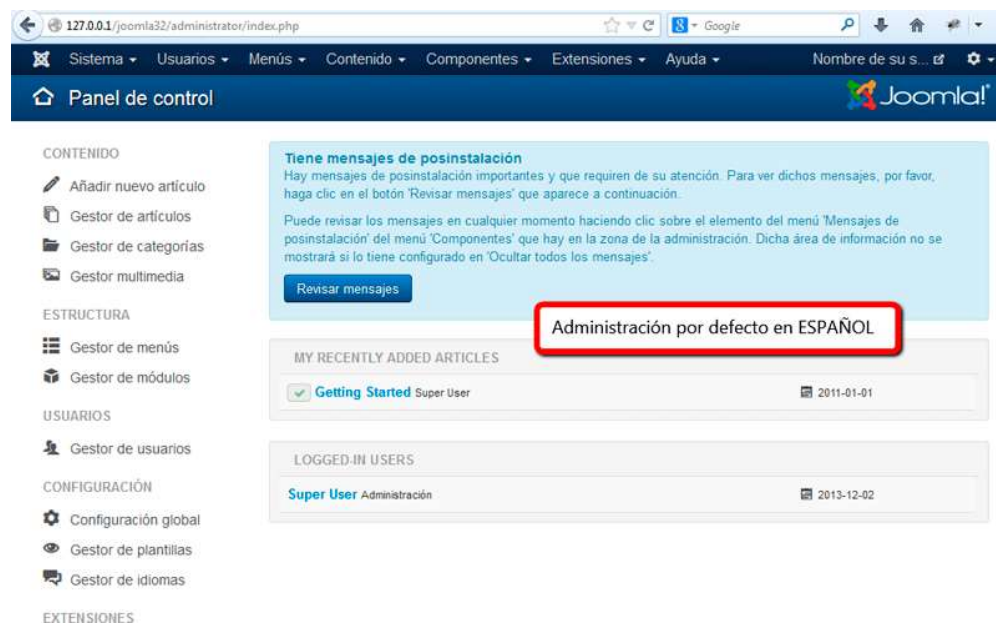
127.0.0.1/joomla32/administrator/index.php

Google

Sistema ▾ Usuarios ▾ Menús ▾ Contenido ▾ Componentes ▾ Extensiones ▾ Ayuda ▾

Nombre de su s...

Panel de control

Joomla!

CONTENIDO

Añadir nuevo artículo

Gestor de artículos

Gestor de categorías

Gestor multimedia

ESTRUCTURA

Gestor de menús

Gestor de módulos

USUARIOS

Gestor de usuarios

CONFIGURACIÓN

Configuración global

Gestor de plantillas

Gestor de idiomas

EXTENSIONES

Tiene mensajes de posinstalación

Hay mensajes de posinstalación importantes y que requieren de su atención. Para ver dichos mensajes, por favor, haga clic en el botón 'Revisar mensajes' que aparece a continuación.

Puede revisar los mensajes en cualquier momento haciendo clic sobre el elemento del menú 'Mensajes de posinstalación' del menú 'Componentes' que hay en la zona de la administración. Dicha área de información no se mostrará si lo tiene configurado en 'Ocultar todos los mensajes'.

Revisar mensajes

Administración por defecto en ESPAÑOL

MY RECENTLY ADDED ARTICLES

Getting Started Super User

2011-01-01

LOGGED-IN USERS

Super User Administración

2013-12-02